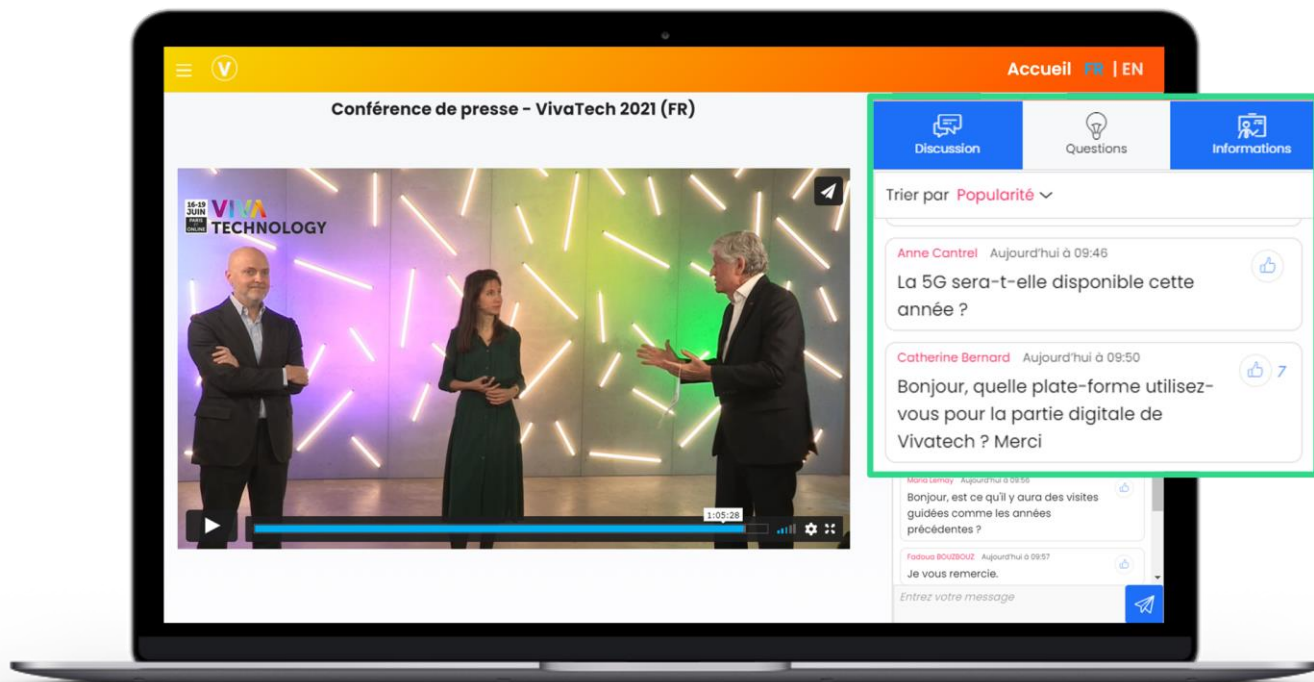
Accueil FR | EN

Conférence de presse - VivaTech 2021 (FR)

16-19 JUIN PARIS & ONLINE VIVA TECHNOLOGY

1:05:28

Discussion

Questions

Informations

Trier par Popularité

Anne Cantrel Aujourd'hui à 09:46
La 5G sera-t-elle disponible cette année ?

Catherine Bernard Aujourd'hui à 09:50
Bonjour, quelle plate-forme utilisez-vous pour la partie digitale de Vivatech ? Merci

7

Maria Lemay Aujourd'hui à 09:56
Bonjour, est ce qu'il y aura des visites guidées comme les années précédentes ?

Fadoua BOUZBOUZ Aujourd'hui à 09:57
Je vous remercie.

Entrez votre message